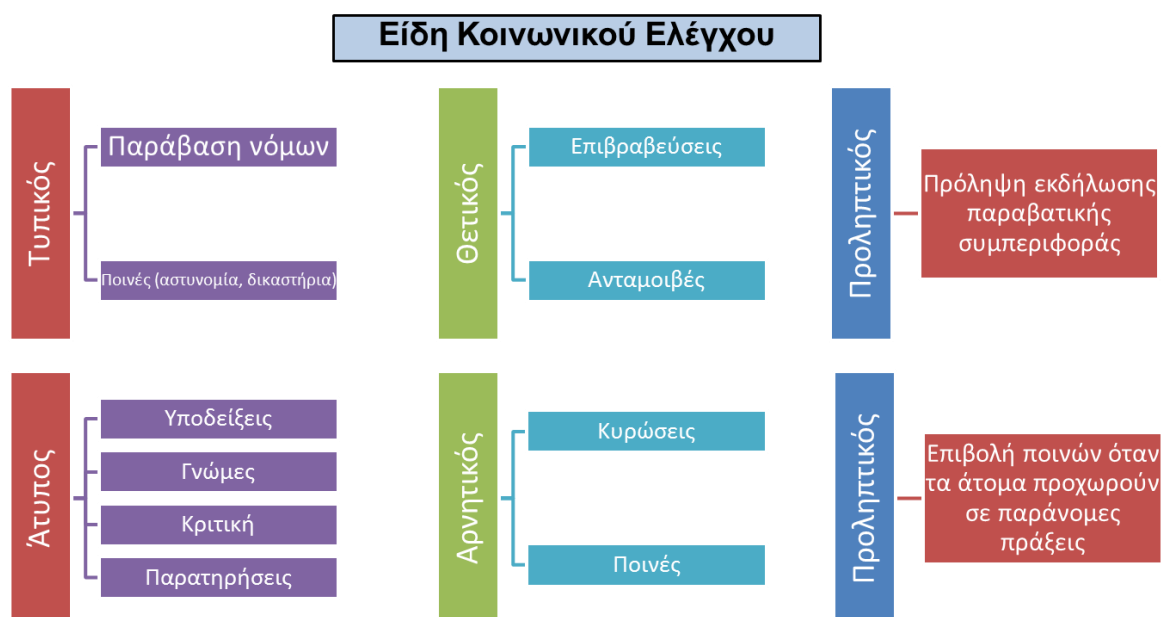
Είδη Κοινωνικού Ελέγχου

Τυπικός

Παράβαση νόμων

Ποινές (αστυνομία, δικαστήρια)

Θετικός

Επιβραβεύσεις

Ανταμοιβές

Προληπτικός

Πρόληψη εκδήλωσης παραβατικής συμπεριφοράς

Άτυπος

Υποδείξεις

Γνώμες

Κριτική

Παρατηρήσεις

Αρνητικός

Κυρώσεις

Ποινές

Προληπτικός

Επιβολή ποινών όταν τα άτομα προχωρούν σε παράνομες πράξεις